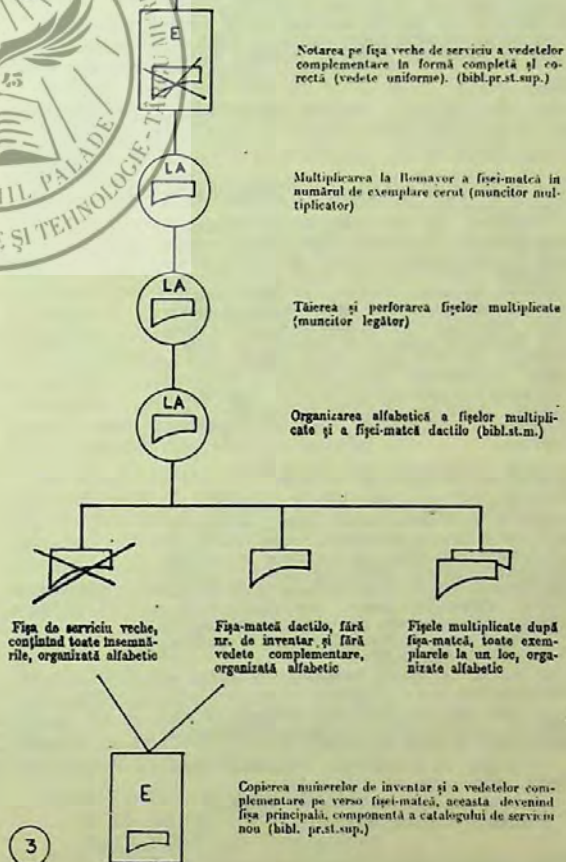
E

Notarea pe fişa veche de serviciu a vedetelor complementare în formă completă şi corectă (vedete uniforme). (bibl.pr.st.sup.)

LA

Multiplicarea la Romayor a fişei-matcă în numărul de exemplare cerut (muncitor multiplicator)

LA

Tăierea şi perforarea fişelor multiplicate (muncitor legător)

LA

Organizarea alfabetică a fişelor multiplicate şi a fişei-matcă dactilo (bibl.st.m.)

Fişa de serviciu veche, conţinînd toate însemnările, organizată alfabetic

Fişa-matcă dactilo, fără nr. de inventar şi fără vedete complementare, organizată alfabetic

Fişele multiplicate după fişa-matcă, toate exemplarele la un loc, organizate alfabetic

E

Copierea numerelor de inventar şi a vedetelor complementare pe verso fişei-matcă, aceasta devenind fişa principală, componentă a catalogului de serviciu nou (bibl. pr.st.sup.)

3